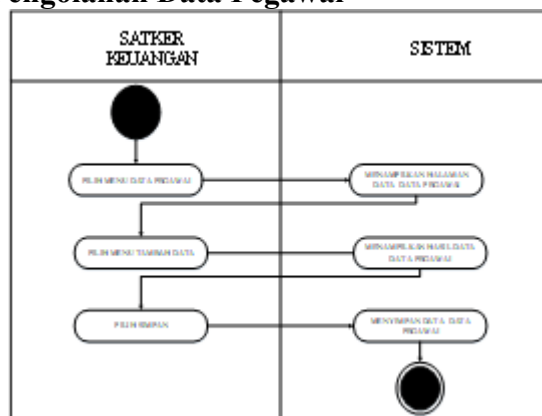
engolahan Data Pegawai

SATKER KEUANGAN

SISTEM

PILIH MENU DATA PEGAWAI

MENAMPILKAN HALAMAN DATA DATA PEGAWAI

PILIH MENU TAMBAH DATA

MENAMPILKAN HASIL DATA DATA PEGAWAI

PILIH SIMPAN

MENYIMPAN DATA DATA PEGAWAI